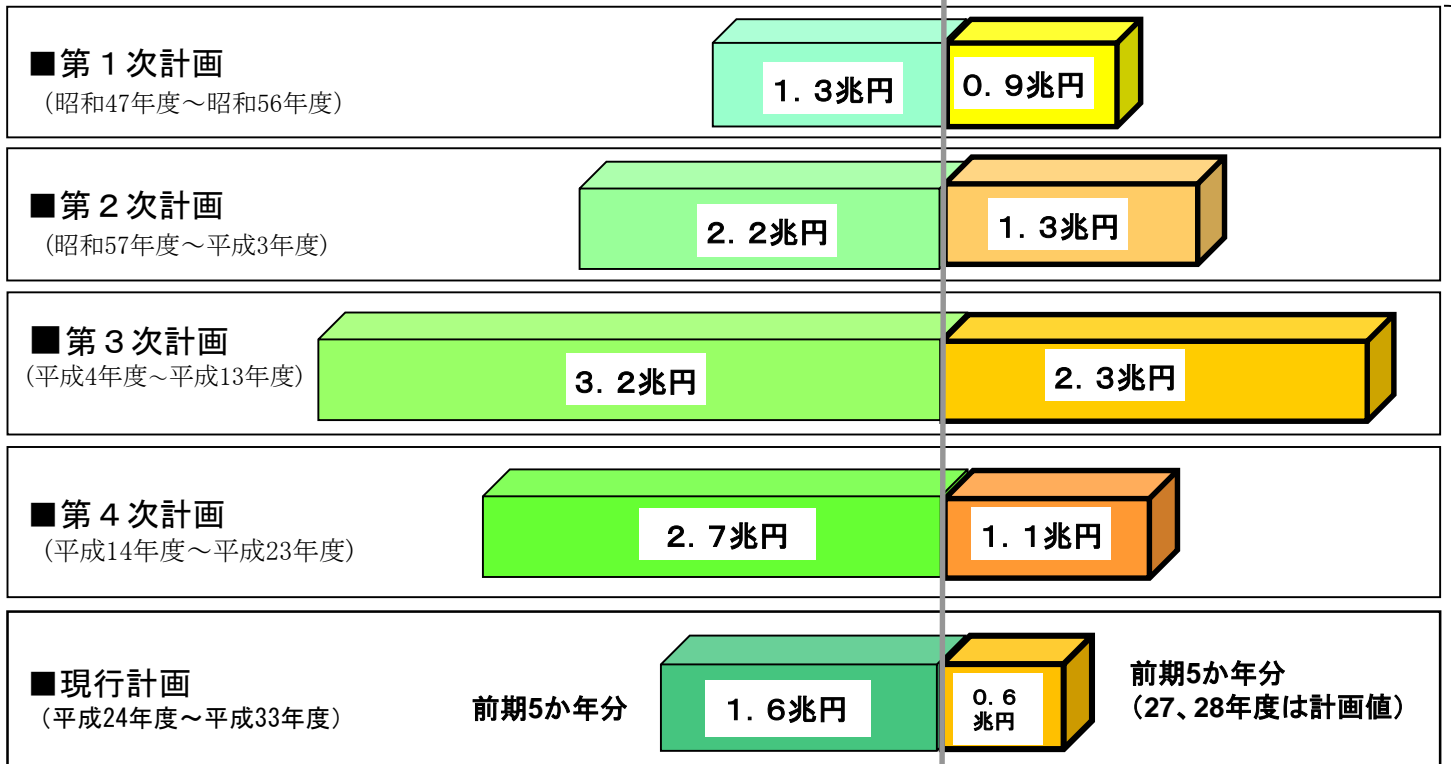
■第１次計画
（昭和47年度～昭和56年度）

１．３兆円

０．９兆円

■第２次計画
（昭和57年度～平成3年度）

２．２兆円

１．３兆円

■第３次計画
（平成4年度～平成13年度）

３．２兆円

２．３兆円

■第４次計画
（平成14年度～平成23年度）

２．７兆円

１．１兆円

■現行計画
（平成24年度～平成33年度）

前期5か年分

１．６兆円

０．６
兆円

前期5か年分
（27、28年度は計画値）